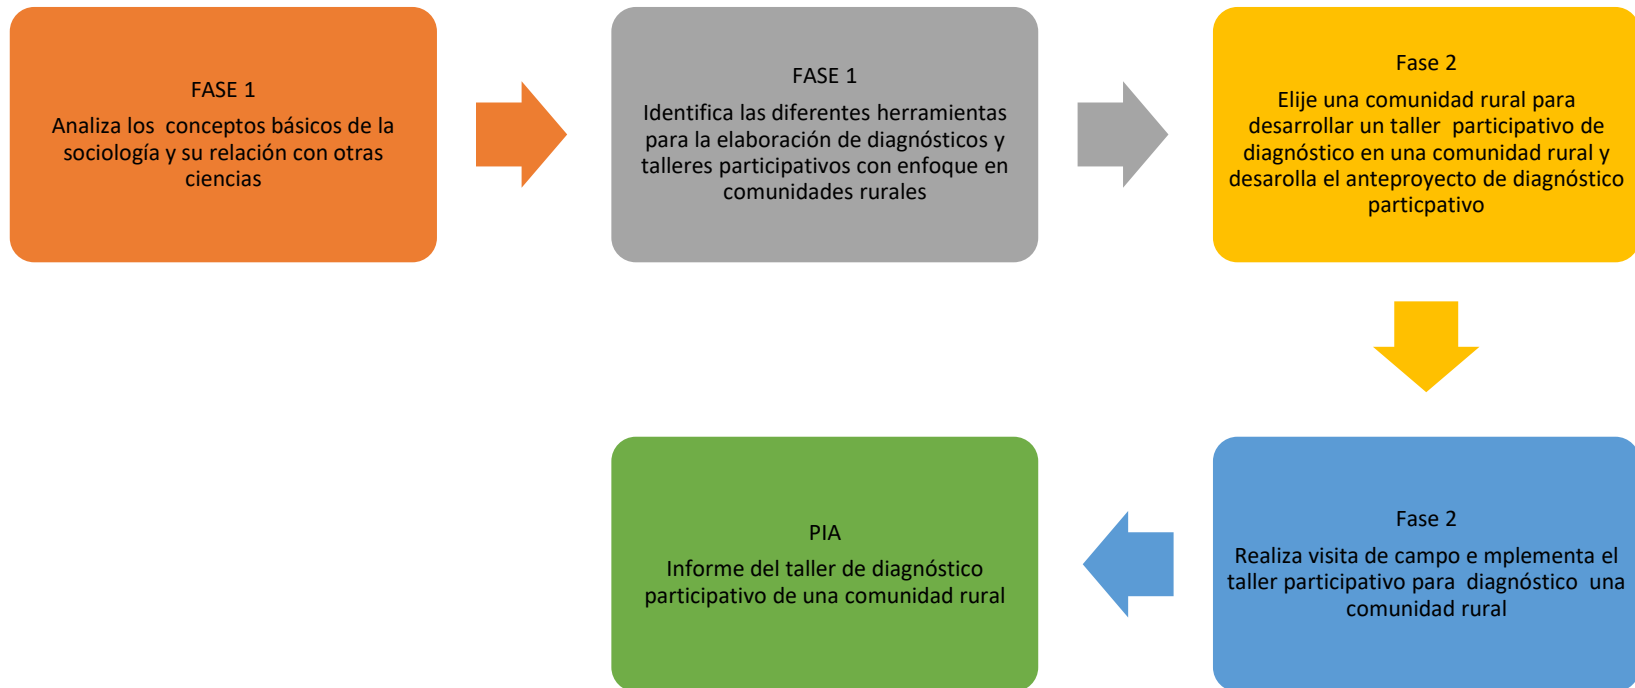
FASE 1
Analiza los conceptos básicos de la sociología y su relación con otras ciencias

FASE 1
Identifica las diferentes herramientas para la elaboración de diagnósticos y talleres participativos con enfoque en comunidades rurales

Fase 2
Elije una comunidad rural para desarrollar un taller participativo de diagnóstico en una comunidad rural y desarolla el anteproyecto de diagnóstico particpativo

Fase 2
Realiza visita de campo e mplementa el taller participativo para diagnóstico una comunidad rural

PIA
Informe del taller de diagnóstico participativo de una comunidad rural